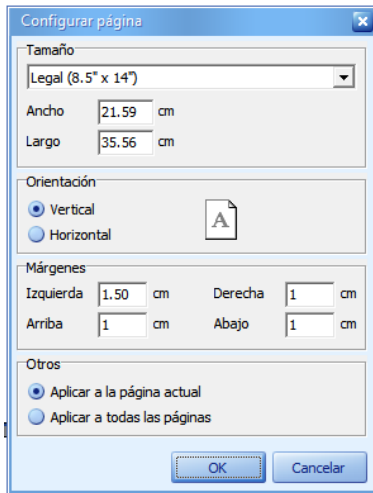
Configurar página

Tamaño
Legal (8.5" x 14")
Ancho 21.59 cm
Largo 35.56 cm

Orientación
Vertical
Horizontal
A

Márgenes
Izquierda 1.50 cm
Derecha 1 cm
Arriba 1 cm
Abajo 1 cm

Otros
Aplicar a la página actual
Aplicar a todas las páginas

OK
Cancelar